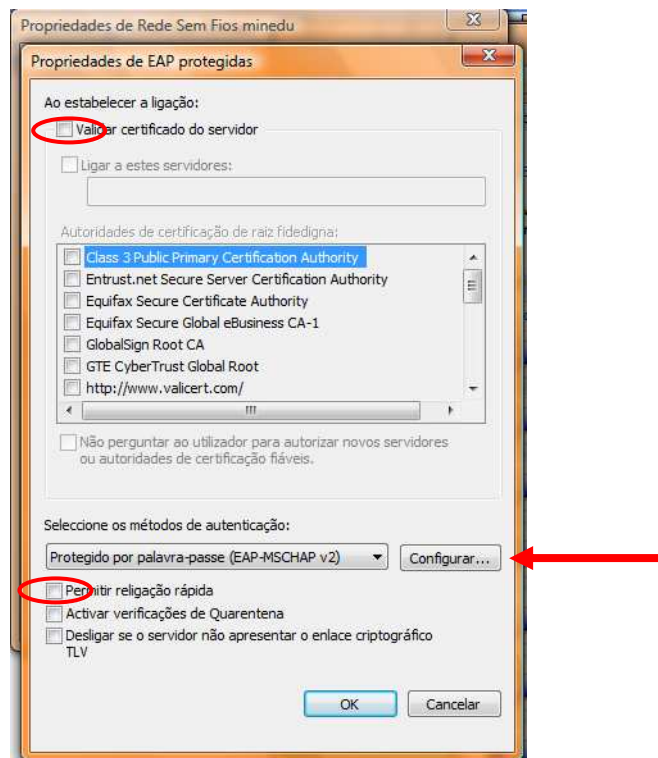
Propriedades de Rede Sem Fios minedu

Propriedades de EAP protegidas

Ao estabelecer a ligação:

Validar certificado do servidor

Ligar a estes servidores:

Autoridades de certificação de raiz fidedigna:

Class 3 Public Primary Certification Authority
Entrust.net Secure Server Certification Authority
Equifax Secure Certificate Authority
Equifax Secure Global eBusiness CA-1
GlobalSign Root CA
GTE CyberTrust Global Root
http://www.valicert.com/

Não perguntar ao utilizador para autorizar novos servidores ou autoridades de certificação fiáveis.

Seleccione os métodos de autenticação:

Protegido por palavra-passe (EAP-MSCHAP v2)

Configurar...

Permitir religação rápida
Activar verificações de Quarentena
Desligar se o servidor não apresentar o enlace criptográfico TLV

OK

Cancelar